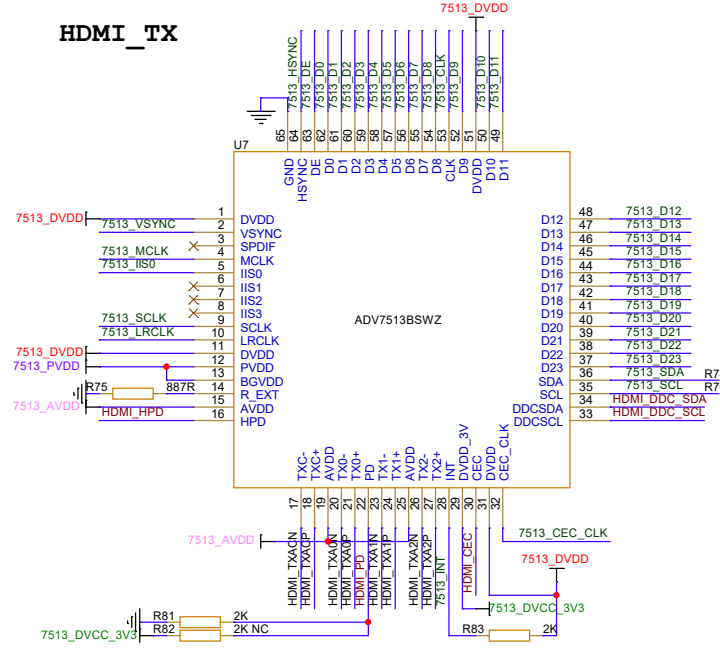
HDMI_TX

7513_DVDD

GND HSYNC DE D0 D1 D2 D3 D4 D5 D6 D7 D8 CLK D9 DVDD D10 D11
65 64 63 62 61 60 59 58 57 56 55 54 53 52 51 50 49
7513_HSYNC 7513_DE 7513_D0 7513_D1 7513_D2 7513_D3 7513_D4 7513_D5 7513_D6 7513_D7 7513_D8 7513_CLK 7513_D9 7513_D10 7513_D11

U7

ADV7513BSWZ

7513_DVDD 1 DVDD
7513_VSYNC 2 VSYNC
3 SPDIF
7513_MCLK 4 MCLK
7513_IIS0 5 IIS0
6 IIS1
7 IIS2
8 IIS3
7513_SCLK 9 SCLK
7513_LRCLK 10 LRCLK
7513_DVDD 11 DVDD
7513_PVDD 12 PVDD
R75 887R 13 BGVDD
7513_AVDD 14 R_EXT
15 AVDD
HDMI_HPD 16 HPD

D12 48 7513_D12
D13 47 7513_D13
D14 46 7513_D14
D15 45 7513_D15
D16 44 7513_D16
D17 43 7513_D17
D18 42 7513_D18
D19 41 7513_D19
D20 40 7513_D20
D21 39 7513_D21
D22 38 7513_D22
D23 37 7513_D23
SDA 36 7513_SDA R7
SCL 35 7513_SCL R7
DDCSDA 34 HDMI_DDC_SDA
DDCSCL 33 HDMI_DDC_SCL

TXC- TXC+ AVDD TX0- TX0+ PD TX1- TX1+ AVDD TX2- TX2+ INT DVDD_3V CEC DVDD CEC_CLK
17 18 19 20 21 22 23 24 25 26 27 28 29 30 31 32

7513_AVDD
HDMI_TXACN HDMI_TXACP HDMI_TXA0N HDMI_TXA0P HDMI_PD HDMI_TXA1N HDMI_TXA1P HDMI_TXA2N HDMI_TXA2P 7513_INT HDMI_CEC

7513_CEC_CLK
7513_DVDD
7513_DVCC_3V3

R81 2K
R82 2K NC
7513_DVCC_3V3
R83 2K